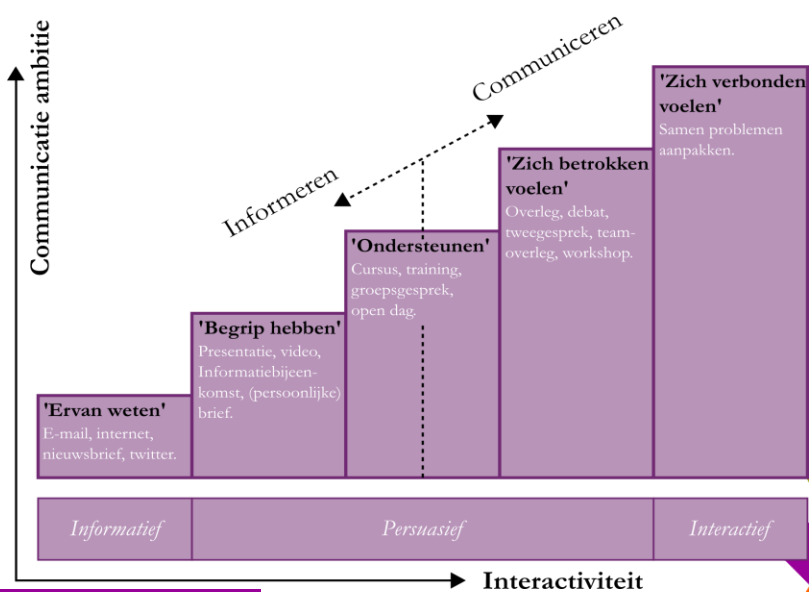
Communicatie ambitie

Communiceren

Informeren

'Zich verbonden voelen'
Samen problemen aanpakken.

'Zich betrokken voelen'
Overleg, debat, tweegesprek, teamoverleg, workshop.

'Ondersteunen'
Cursus, training, groepsgesprek, open dag.

'Begrip hebben'
Presentatie, video, Informatiebijeenkomst, (persoonlijke) brief.

'Ervan weten'
E-mail, internet, nieuwsbrief, twitter.

Informatief

Persuasief

Interactief

Interactiviteit